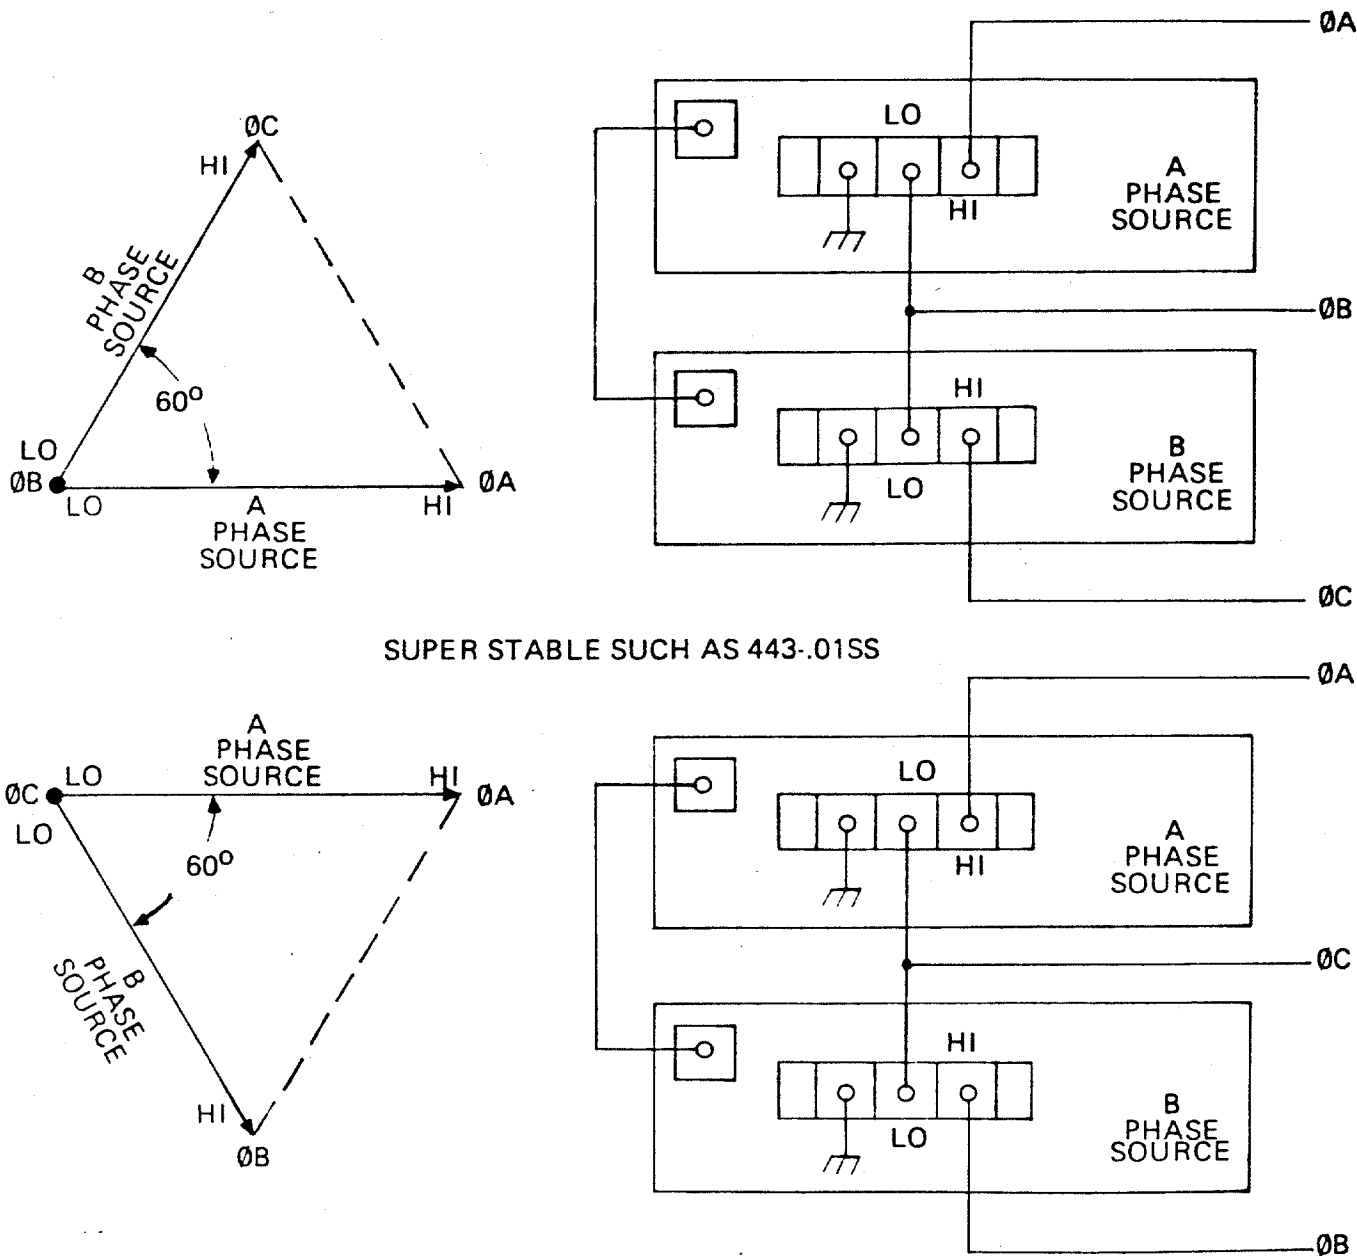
ØC
HI
B PHASE SOURCE
60°
LO
ØB
LO
A PHASE SOURCE
HI
ØA

ØA
LO
HI
A PHASE SOURCE
ØB
HI
LO
B PHASE SOURCE
ØC

SUPER STABLE SUCH AS 443-.01SS

A PHASE SOURCE
ØC
LO
HI
ØA
LO
60°
B PHASE SOURCE
HI
ØB

ØA
LO
HI
A PHASE SOURCE
ØC
HI
LO
B PHASE SOURCE
ØB